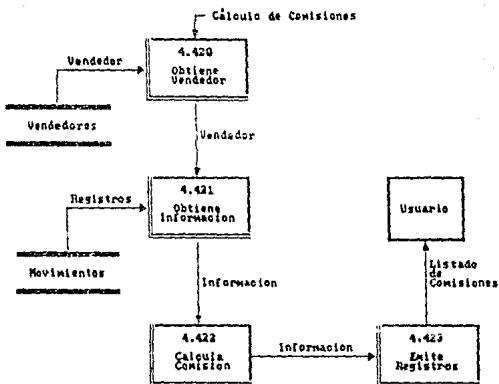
Calculo de Comisiones

4.420
Obtiene
Vendedor

Vendedor

Vendedores

Vendador

4.421
Obtiene
Informacion

Registros

Movimientos

Usuario

Listado
de
Comisiones

Informacion

4.422
Calcula
Comision

Informacion

4.423
Emite
Registros